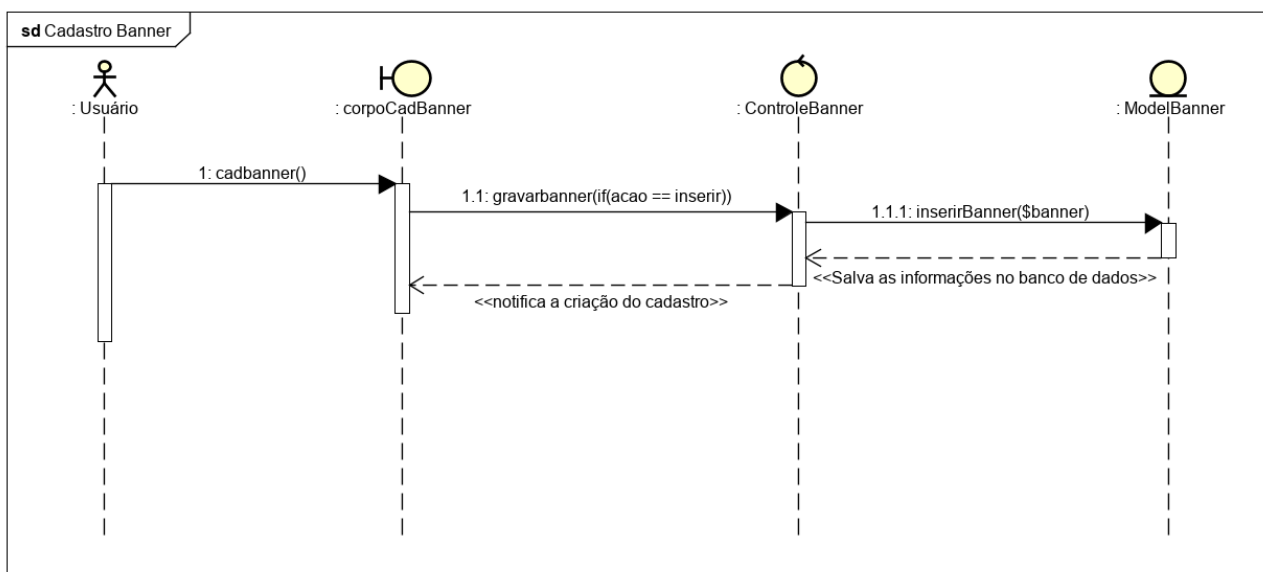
**sd** Cadastro Banner

: Usuário

: corpoCadBanner

: ControleBanner

: ModelBanner

1: cadbanner()

1.1: gravarbanner(if(acao == inserir))

1.1.1: inserirBanner($banner)

<<Salva as informações no banco de dados>>

<<notifica a criação do cadastro>>